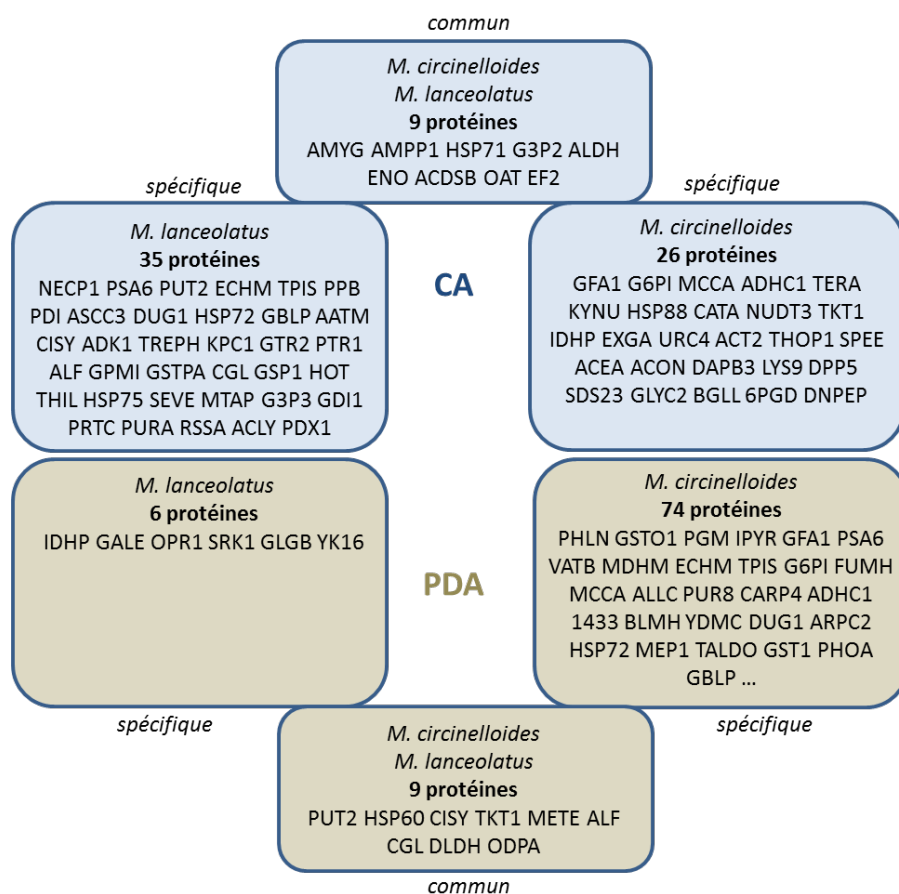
commun

M. circinelloides
M. lanceolatus
9 protéines
AMYG AMPP1 HSP71 G3P2 ALDH ENO ACDSB OAT EF2

spécifique

spécifique

M. lanceolatus
35 protéines
NECP1 PSA6 PUT2 ECHM TPIS PPB PDI ASCC3 DUG1 HSP72 GBLP AATM CISY ADK1 TREPH KPC1 GTR2 PTR1 ALF GPMI GSTPA CGL GSP1 HOT THIL HSP75 SEVE MTAP G3P3 GDI1 PRTC PURA RSSA ACLY PDX1

CA

M. circinelloides
26 protéines
GFA1 G6PI MCCA ADHC1 TERA KYNU HSP88 CATA NUDT3 TKT1 IDHP EXGA URC4 ACT2 THOP1 SPEE ACEA ACON DAPB3 LYS9 DPP5 SDS23 GLYC2 BGLL 6PGD DNPEP

M. lanceolatus
6 protéines
IDHP GALE OPR1 SRK1 GLGB YK16

PDA

M. circinelloides
74 protéines
PHLN GSTO1 PGM IPYR GFA1 PSA6 VATB MDHM ECHM TPIS G6PI FUMH MCCA ALLC PUR8 CARP4 ADHC1 1433 BLMH YDMC DUG1 ARPC2 HSP72 MEP1 TALDO GST1 PHOA GBLP ...

spécifique

spécifique

M. circinelloides
M. lanceolatus
9 protéines
PUT2 HSP60 CISY TKT1 METE ALF CGL DLDH ODPA

commun